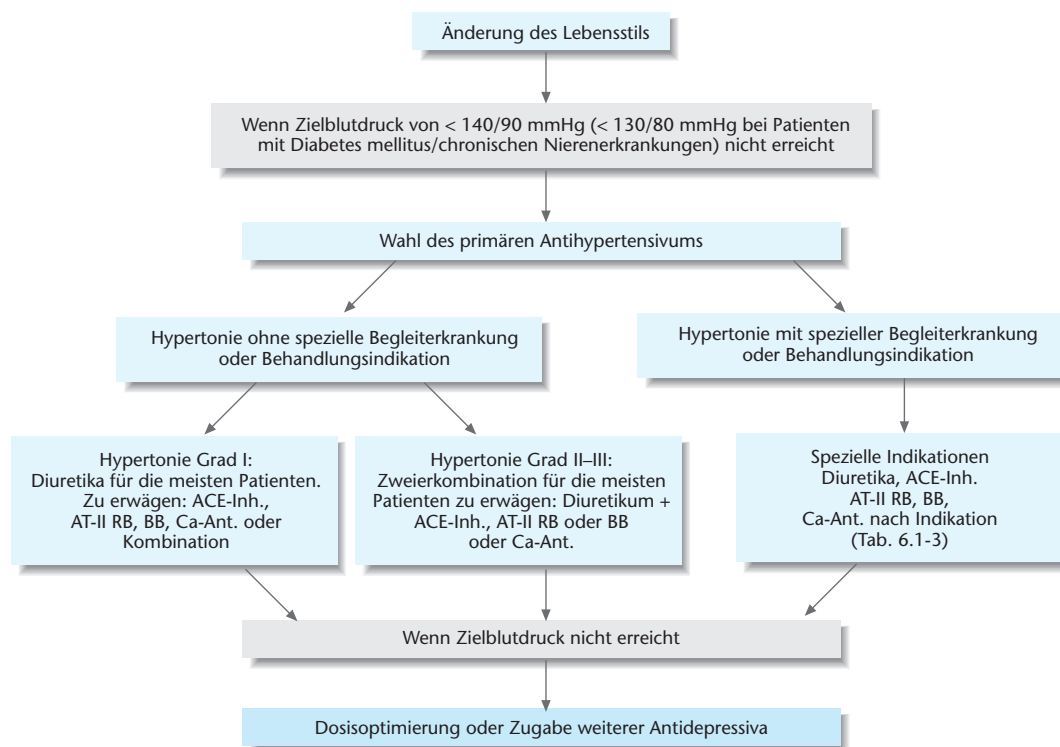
Änderung des Lebensstils

Wenn Zielblutdruck von < 140/90 mmHg (< 130/80 mmHg bei Patienten mit Diabetes mellitus/chronischen Nierenerkrankungen) nicht erreicht

Wahl des primären Antihypertensivums

Hypertonie ohne spezielle Begleiterkrankung oder Behandlungsindikation

Hypertonie mit spezieller Begleiterkrankung oder Behandlungsindikation

Hypertonie Grad I: Diuretika für die meisten Patienten. Zu erwägen: ACE-Inh., AT-II RB, BB, Ca-Ant. oder Kombination

Hypertonie Grad II–III: Zweierkombination für die meisten Patienten zu erwägen: Diuretikum + ACE-Inh., AT-II RB oder BB oder Ca-Ant.

Spezielle Indikationen Diuretika, ACE-Inh. AT-II RB, BB, Ca-Ant. nach Indikation (Tab. 6.1-3)

Wenn Zielblutdruck nicht erreicht

Dosisoptimierung oder Zugabe weiterer Antidepressiva